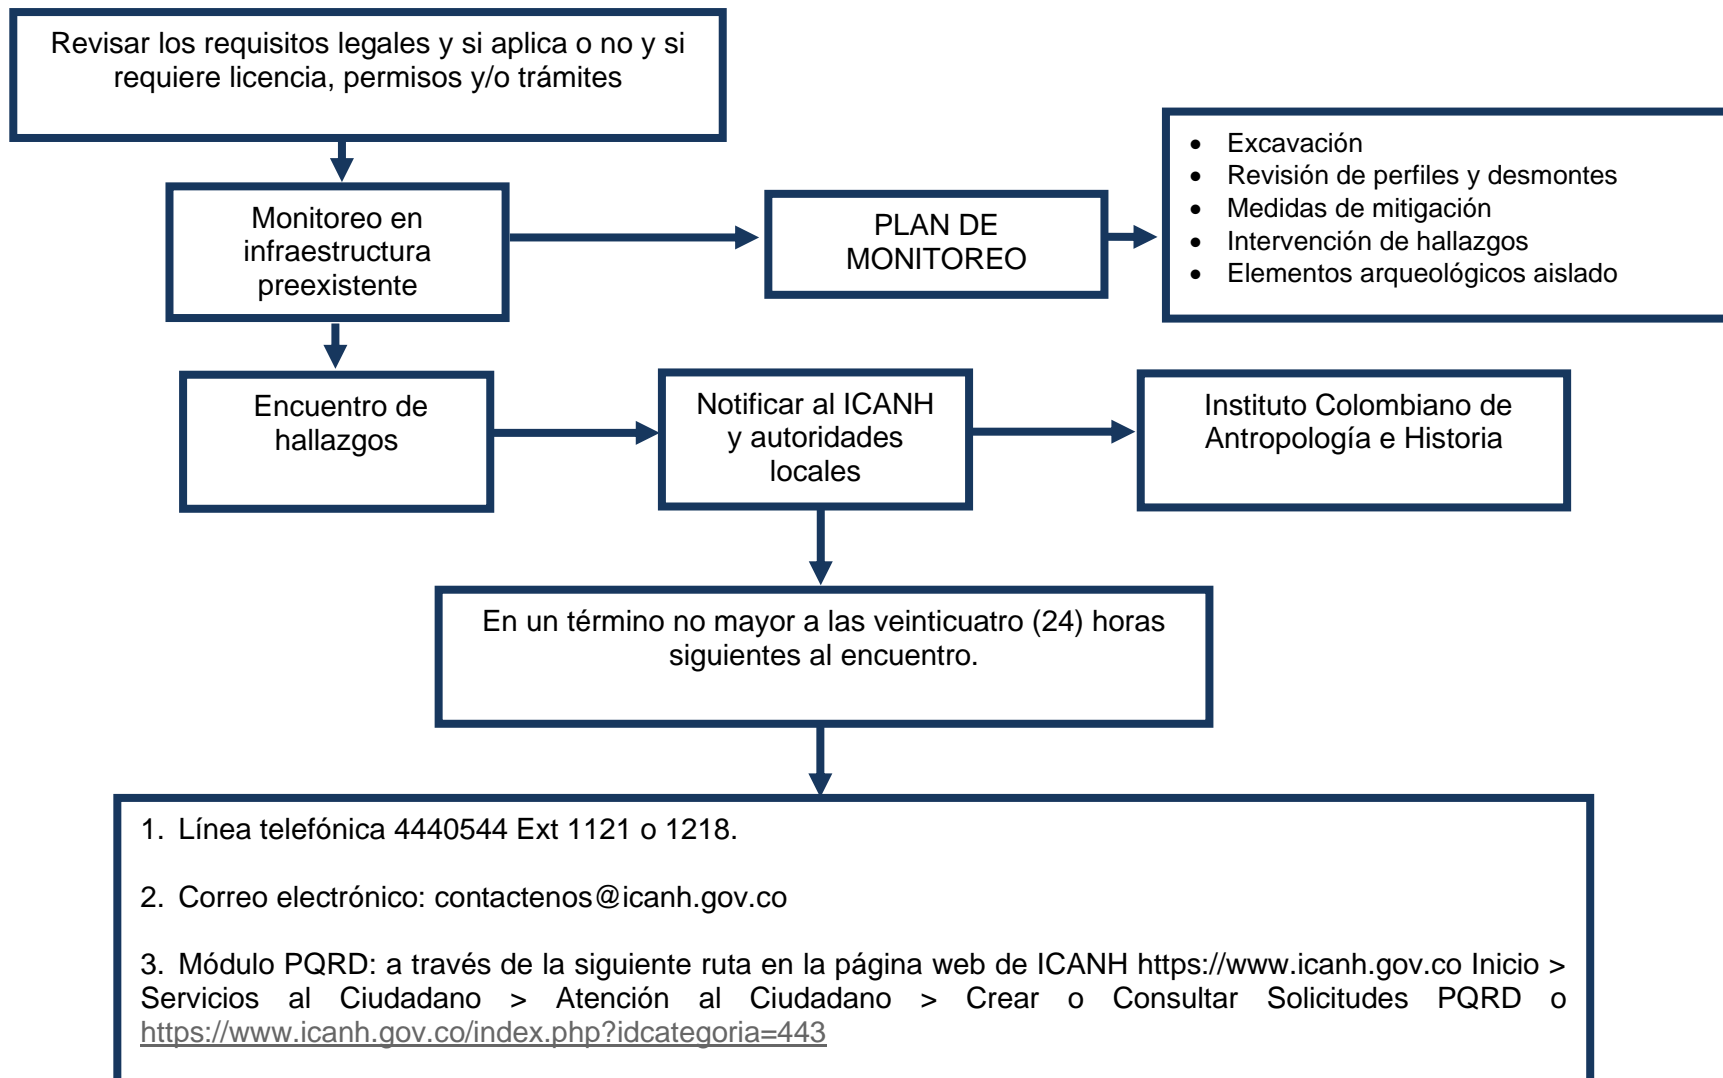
Revisar los requisitos legales y si aplica o no y si requiere licencia, permisos y/o trámites

Monitoreo en infraestructura preexistente

PLAN DE MONITOREO

- Excavación
- Revisión de perfiles y desmontes
- Medidas de mitigación
- Intervención de hallazgos
- Elementos arqueológicos aislado

Encuentro de hallazgos

Notificar al ICANH y autoridades locales

Instituto Colombiano de Antropología e Historia

En un término no mayor a las veinticuatro (24) horas siguientes al encuentro.

1. Línea telefónica 4440544 Ext 1121 o 1218.

2. Correo electrónico: contactenos@icanh.gov.co

3. Módulo PQRD: a través de la siguiente ruta en la página web de ICANH https://www.icanh.gov.co Inicio > Servicios al Ciudadano > Atención al Ciudadano > Crear o Consultar Solicitudes PQRD o https://www.icanh.gov.co/index.php?idcategoria=443